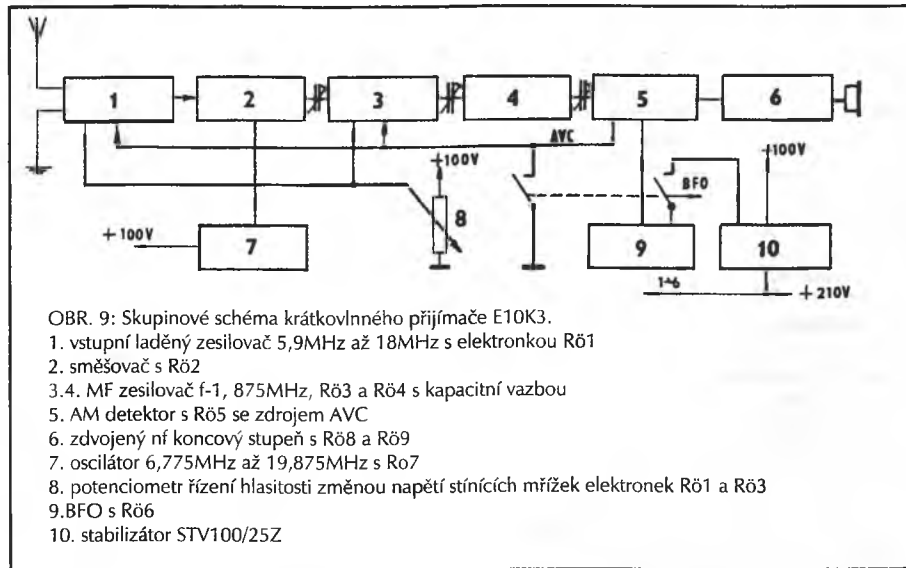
1
2
3
4
5
6
AVC
+100V
8
BFO
+100V
+100V
7
9
10
1÷6
+210V

OBR. 9: Skupinové schéma krátkovlnného přijímače E10K3.
1. vstupní laděný zesilovač 5,9MHz až 18MHz s elektronkou Rö1
2. směšovač s Rö2
3.4. MF zesilovač f-1, 875MHz, Rö3 a Rö4 s kapacitní vazbou
5. AM detektor s Rö5 se zdrojem AVC
6. zdvojený nf koncový stupeň s Rö8 a Rö9
7. oscilátor 6,775MHz až 19,875MHz s Ro7
8. potenciometr řízení hlasitosti změnou napětí stínících mřížek elektronek Rö1 a Rö3
9.BFO s Rö6
10. stabilizátor STV100/25Z